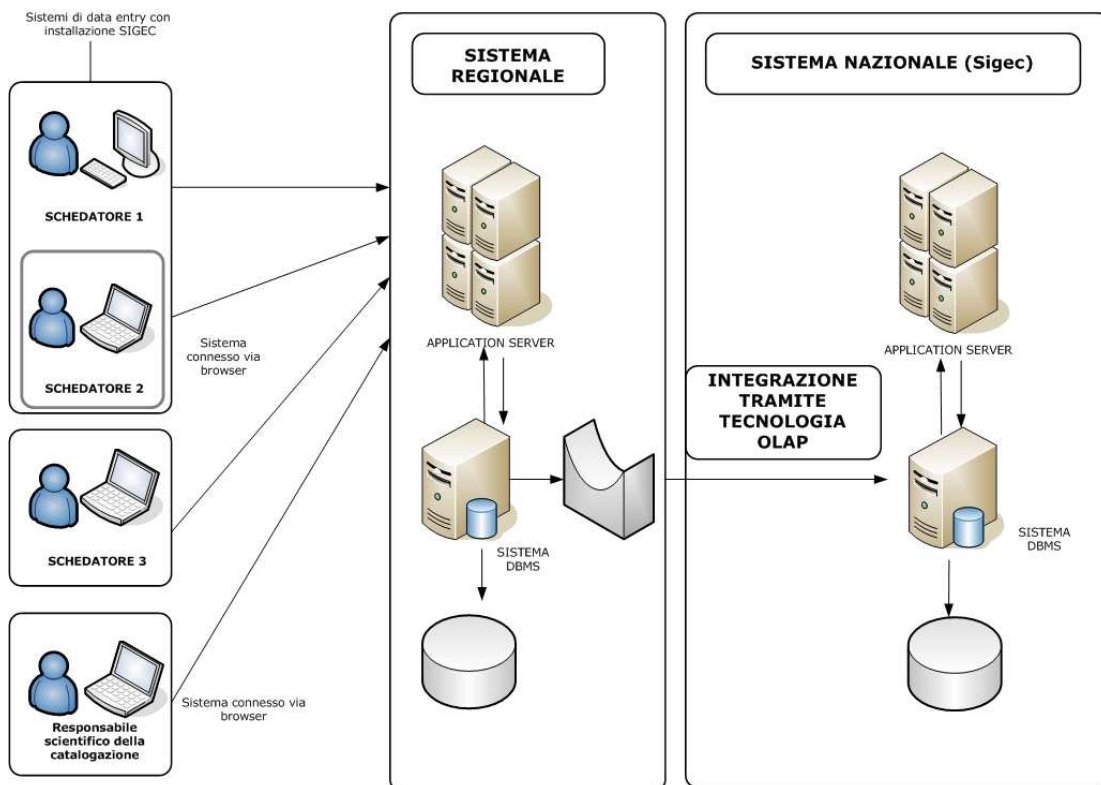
Sistemi di data entry con installazione SIGEC

SCHEDATORE 1

SCHEDATORE 2

Sistema connesso via browser

SCHEDATORE 3

Responsabile scientifico della catalogazione

Sistema connesso via browser

SISTEMA REGIONALE

APPLICATION SERVER

SISTEMA DBMS

INTEGRAZIONE TRAMITE TECNOLOGIA OLAP

SISTEMA NAZIONALE (Sigec)

APPLICATION SERVER

SISTEMA DBMS